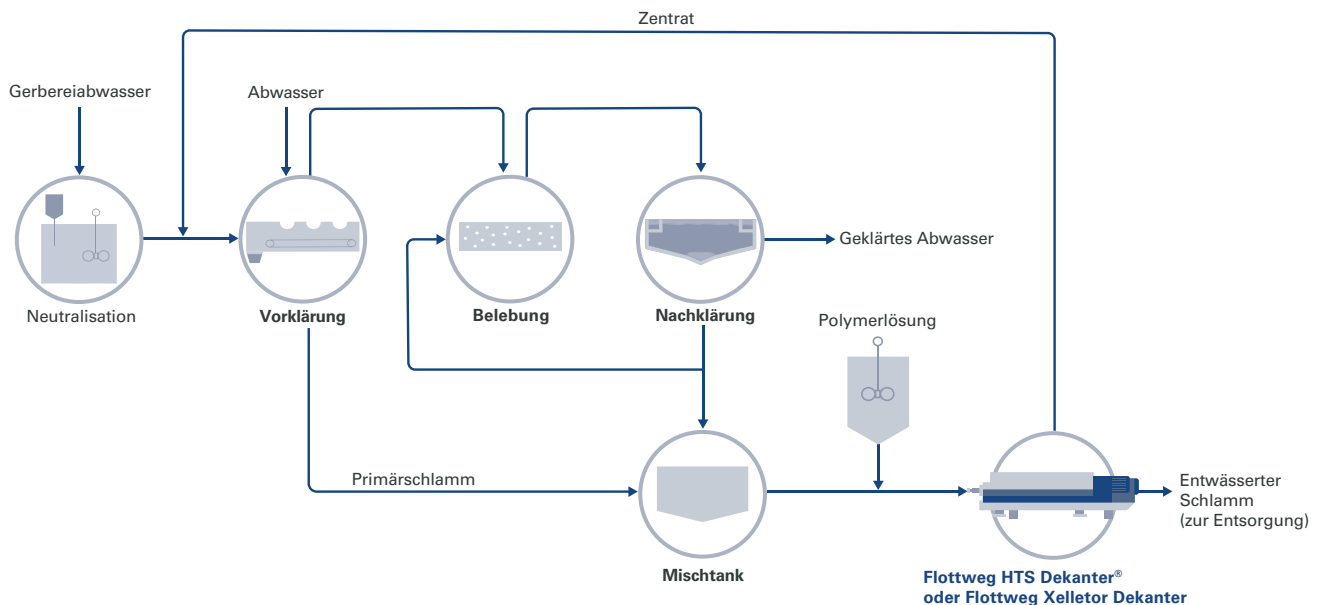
Zentrat

Gerbereiabwasser

Abwasser

Geklärtes Abwasser

Neutralisation

Vorklärung

Belebung

Nachklärung

Polymerlösung

Primärschlamm

Entwässerter Schlamm (zur Entsorgung)

Mischtank

Flottweg HTS Dekanter® oder Flottweg Xelletor Dekanter